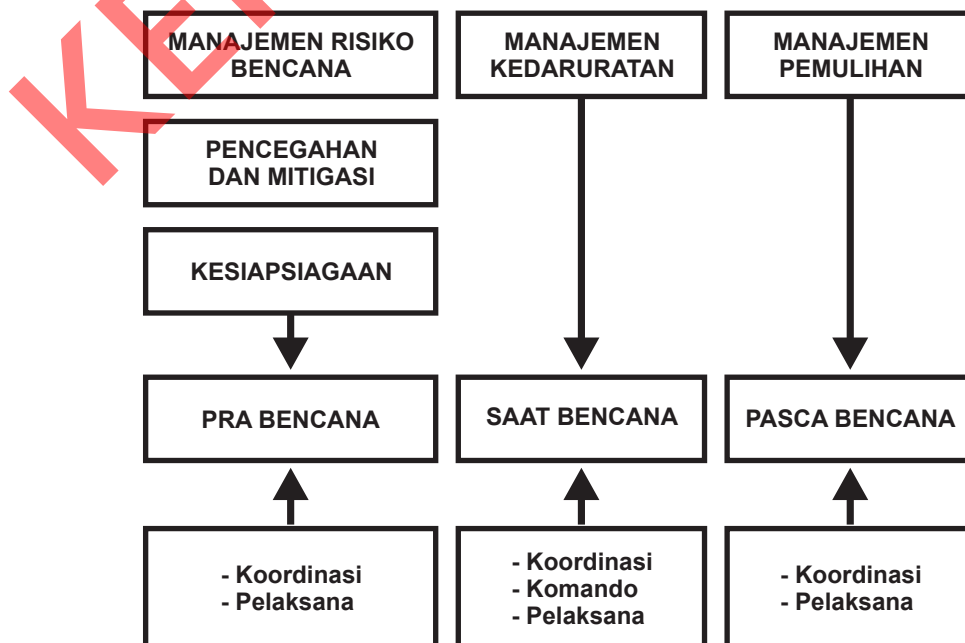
KE

MANAJEMEN RISIKO BENCANA

MANAJEMEN KEDARURATAN

MANAJEMEN PEMULIHAN

PENCEGAHAN DAN MITIGASI

KESIAPSIAGAAN

PRA BENCANA

SAAT BENCANA

PASCA BENCANA

- Koordinasi
- Pelaksana

- Koordinasi
- Komando
- Pelaksana

- Koordinasi
- Pelaksana